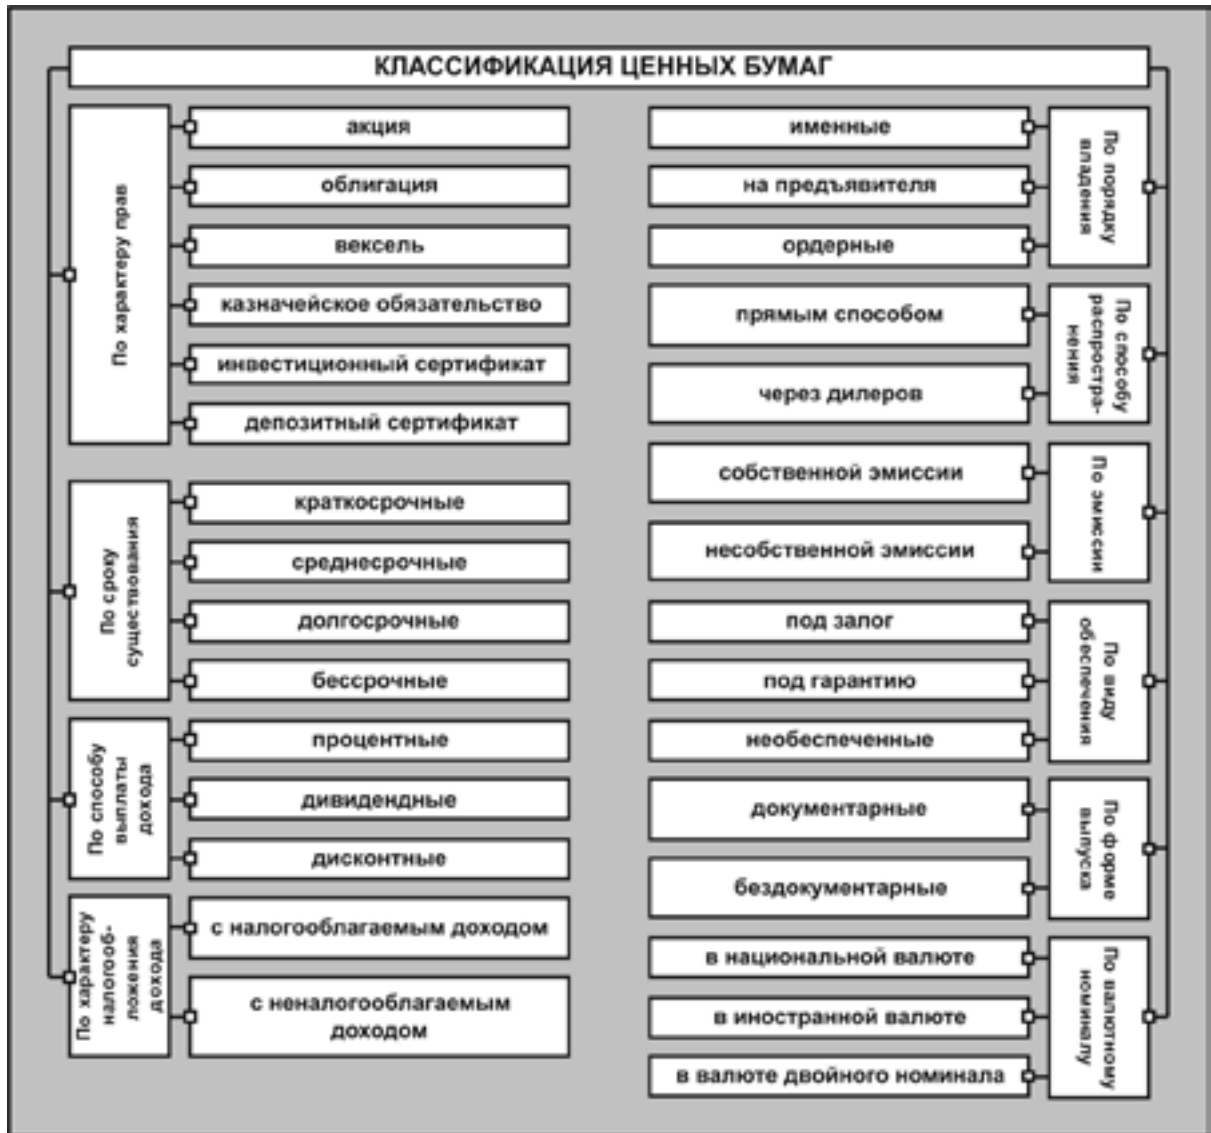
КЛАССИФИКАЦИЯ ЦЕННЫХ БУМАГ

По характеру прав
акция
облигация
вексель
казначейское обязательство
инвестиционный сертификат
депозитный сертификат

По сроку существования
краткосрочные
среднесрочные
долгосрочные
бессрочные

По способу выплаты дохода
процентные
дивидендные
дисконтные

По характеру налогообложения дохода
с налогооблагаемым доходом
с неналогооблагаемым доходом

По порядку владения
именные
на предъявителя
ордерные

По способу распространения
прямым способом
через дилеров

По эмиссии
собственной эмиссии
несобственной эмиссии

По виду обеспечения
под залог
под гарантию
необеспеченные

По форме выпуска
документарные
бездокументарные

По валютному номиналу
в национальной валюте
в иностранной валюте
в валюте двойного номинала